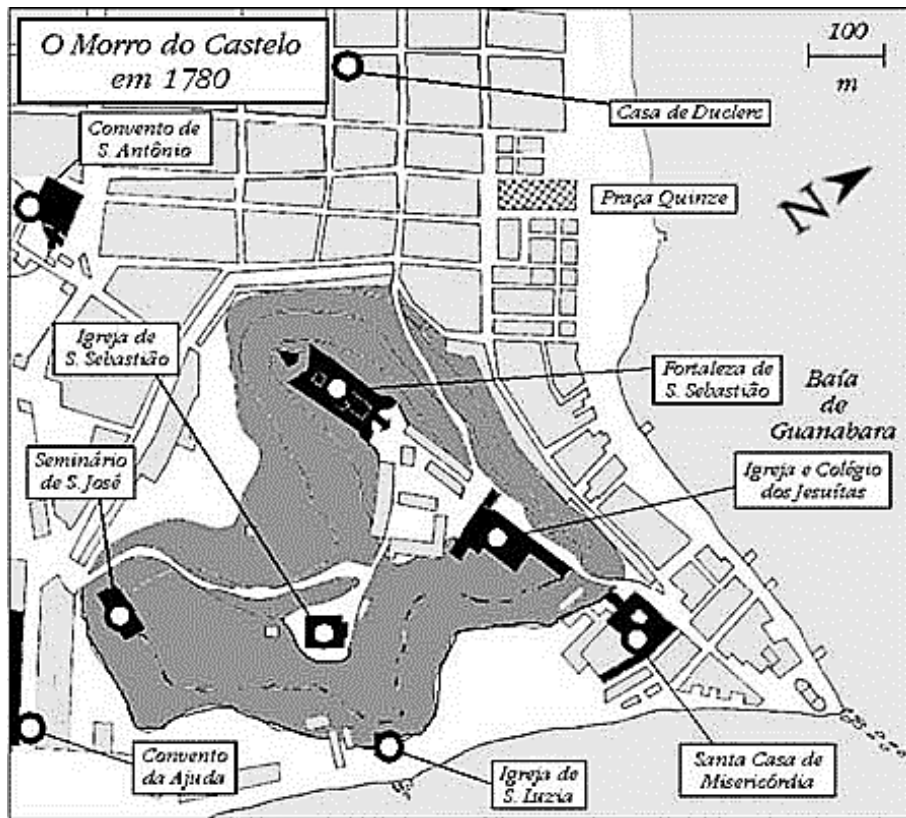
O Morro do Castelo em 1780

100 m

Casa de Duclerc

Convento de S. Antônio

Praça Quinze

N

Igreja de S. Sebastião

Fortaleza de S. Sebastião

Baía de Guanabara

Seminário de S. José

Igreja e Colégio dos Jesuítas

Convento da Ajuda

Igreja de S. Luzia

Santa Casa de Misericórdia